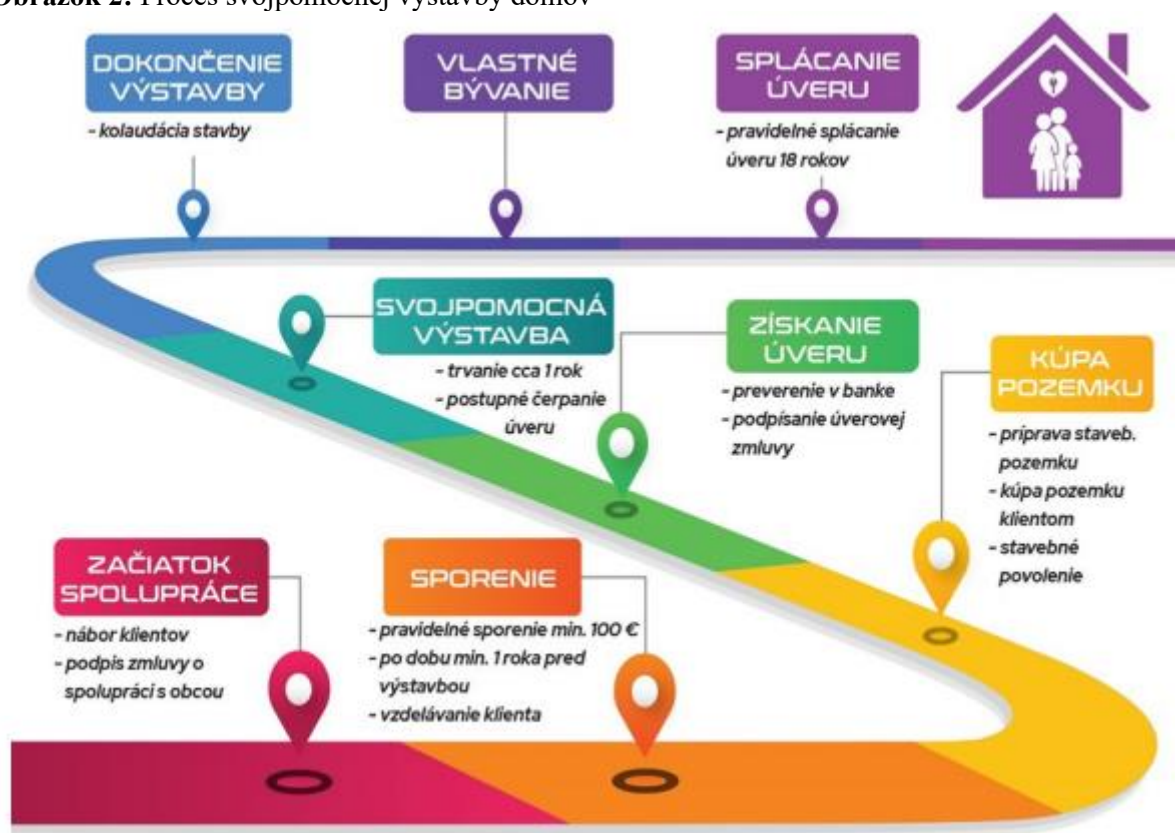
**Obrázok 2.** Proces svojpomocnej výstavby domov

DOKONČENIE VÝSTAVBY
- kolaudácia stavby

VLASTNÉ BÝVANIE

SPLÁCANIE ÚVERU
- pravidelné splácanie úveru 18 rokov

SVOJPOMOCNÁ VÝSTAVBA
- trvanie cca 1 rok
- postupné čerpanie úveru

ZÍSKANIE ÚVERU
- preverenie v banke
- podpísanie úverovej zmluvy

KÚPA POZEMKU
- príprava staveb. pozemku
- kúpa pozemku klientom
- stavebné povolenie

ZAČIATOK SPOLUPRÁCE
- nábor klientov
- podpis zmluvy o spolupráci s obcou

SPORENIE
- pravidelné sporenie min. 100 €
- po dobu min. 1 roka pred výstavbou
- vzdelávanie klienta